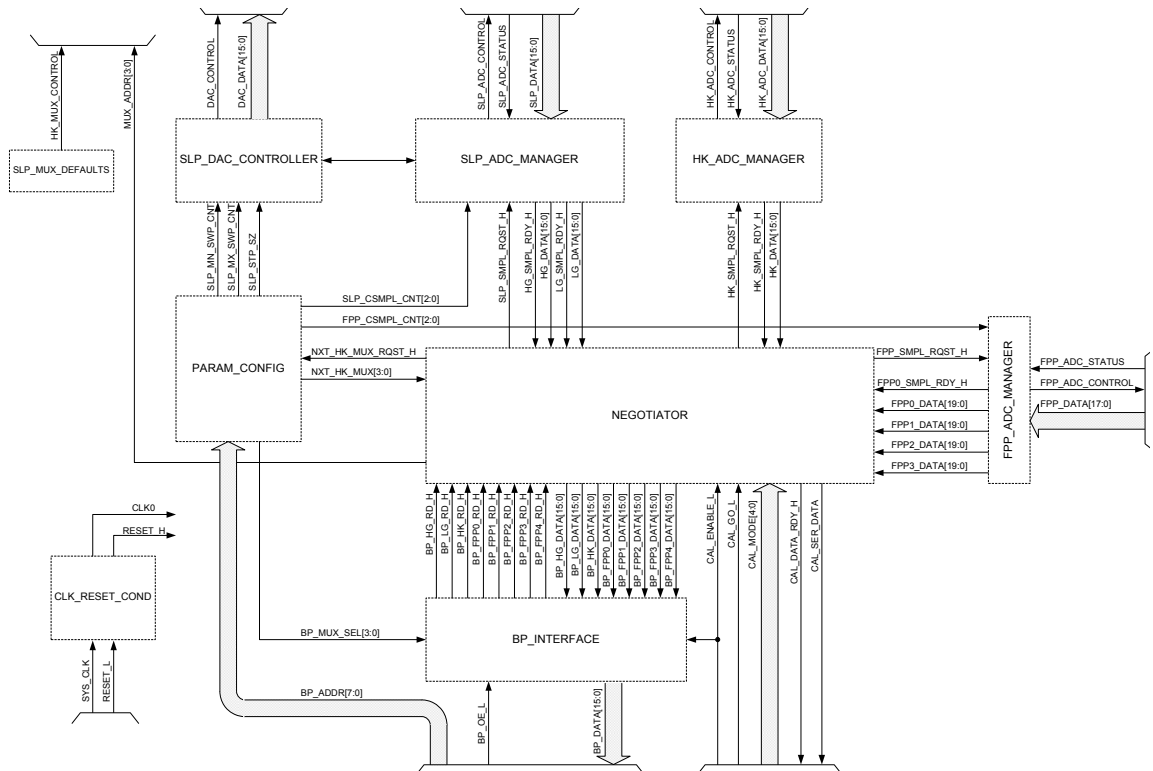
HK_MUX_CONTROL
MUX_ADDR[3:0]
SLP_MUX_DEFAULTS
DAC_CONTROL
DAC_DATA[15:0]
SLP_ADC_CONTROL
SLP_ADC_STATUS
SLP_DATA[15:0]
HK_ADC_CONTROL
HK_ADC_STATUS
HK_ADC_DATA[15:0]
SLP_DAC_CONTROLLER
SLP_ADC_MANAGER
HK_ADC_MANAGER
SLP_MN_SWP_CNT
SLP_MX_SWP_CNT
SLP_STP_SZ
SLP_SMPL_RQST_H
HG_SMPL_RDY_H
HG_DATA[15:0]
LG_SMPL_RDY_H
LG_DATA[15:0]
HK_SMPL_RQST_H
HK_SMPL_RDY_H
HK_DATA[15:0]
SLP_CSMPL_CNT[2:0]
FPP_CSMPL_CNT[2:0]
PARAM_CONFIG
NXT_HK_MUX_RQST_H
NXT_HK_MUX[3:0]
NEGOTIATOR
FPP_SMPL_RQST_H
FPP0_SMPL_RDY_H
FPP0_DATA[19:0]
FPP1_DATA[19:0]
FPP2_DATA[19:0]
FPP3_DATA[19:0]
FPP_ADC_MANAGER
FPP_ADC_STATUS
FPP_ADC_CONTROL
FPP_DATA[17:0]
CLK0
RESET_H
CLK_RESET_COND
SYS_CLK
RESET_L
BP_HG_RD_H
BP_LG_RD_H
BP_HK_RD_H
BP_FPP0_RD_H
BP_FPP1_RD_H
BP_FPP2_RD_H
BP_FPP3_RD_H
BP_FPP4_RD_H
BP_HG_DATA[15:0]
BP_LG_DATA[15:0]
BP_HK_DATA[15:0]
BP_FPP0_DATA[15:0]
BP_FPP1_DATA[15:0]
BP_FPP2_DATA[15:0]
BP_FPP3_DATA[15:0]
BP_FPP4_DATA[15:0]
CAL_ENABLE_L
CAL_GO_L
CAL_MODE[4:0]
CAL_DATA_RDY_H
CAL_SER_DATA
BP_MUX_SEL[3:0]
BP_INTERFACE
BP_ADDR[7:0]
BP_OE_L
BP_DATA[15:0]